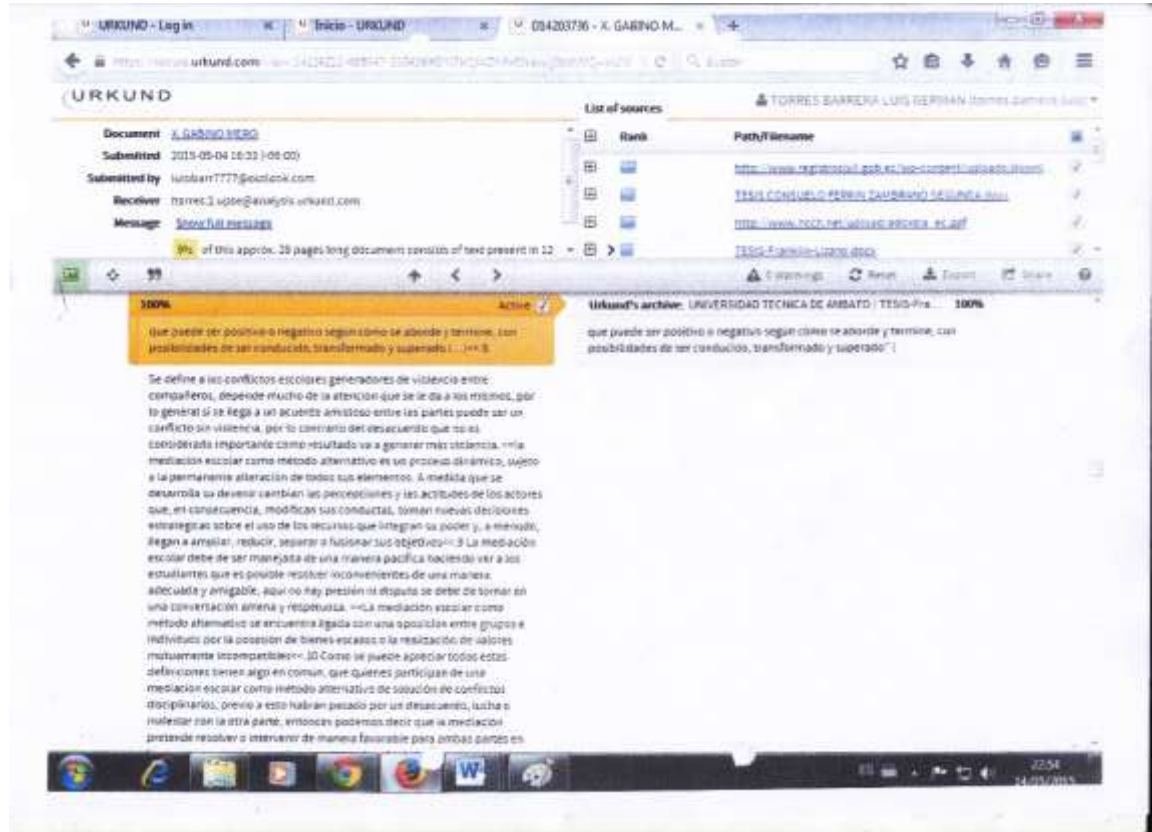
URKUND - Log in | Inicio - URKUND | D14203736 - X. GABINO M...

https://secure.urkund.com/view/ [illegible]

URKUND

List of sources

TORRES BARRERA LUIS GERMAN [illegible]

Document X. GABINO MERO
Submitted 2015-05-04 16:33 (-05:00)
Submitted by luisbarr7777@outlook.com
Receiver ltorres.1.upse@analysis.urkund.com
Message Show full message

9% of this approx. 28 pages long document consists of text present in 12

Rank | Path/Filename
http://www.registrocivil.gob.ec/wp-content/uploads/downl
TESIS CONSUELO PERRIN ZAMBRANO SEGUNDA.docx
http://www.hcch.net/upload/abcxcica_es.pdf
TESIS-Franklin-Lizano.docx

0 Warnings | Reset | Export | Share

100% Active

que puede ser positivo o negativo según cómo se aborde y termine, con posibilidades de ser conducido, transformado y superado (...)>> 8.

Urkund's archive: UNIVERSIDAD TECNICA DE AMBATO / TESIS-Fra... 100%

que puede ser positivo o negativo según cómo se aborde y termine, con posibilidades de ser conducido, transformado y superado" (

Se define a los conflictos escolares generadores de violencia entre compañeros, depende mucho de la atención que se le da a los mismos, por lo general si se llega a un acuerdo amistoso entre las partes puede ser un conflicto sin violencia, por lo contrario del desacuerdo que no es considerado importante como resultado va a generar más violencia. <<la mediación escolar como método alternativo es un proceso dinámico, sujeto a la permanente alteración de todos sus elementos. A medida que se desarrolla su devenir cambian las percepciones y las actitudes de los actores que, en consecuencia, modifican sus conductas, toman nuevas decisiones estratégicas sobre el uso de los recursos que integran su poder y, a menudo, llegan a ampliar, reducir, separar o fusionar sus objetivos>> 9 La mediación escolar debe de ser manejada de una manera pacífica haciendo ver a los estudiantes que es posible resolver inconvenientes de una manera adecuada y amigable, aquí no hay presión ni disputa se debe de tornar en una conversación amena y respetuosa. <<La mediación escolar como método alternativo se encuentra ligada con una oposición entre grupos e individuos por la posesión de bienes escasos o la realización de valores mutuamente incompatibles>> 10 Como se puede apreciar todos estas definiciones tienen algo en común, que quienes participan de una mediación escolar como método alternativo de solución de conflictos disciplinarios, previo a esto habrán pasado por un desacuerdo, lucha o malestar con la otra parte, entonces podemos decir que la mediación pretende resolver o intervenir de manera favorable para ambas partes en

22:54
14/05/2015